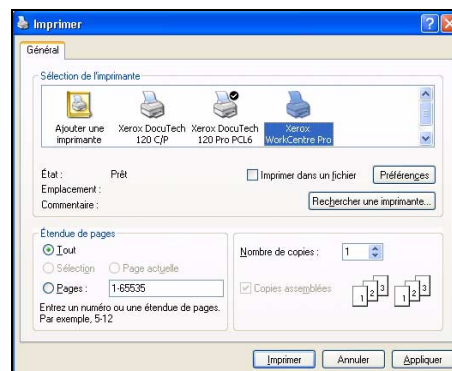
Imprimer

Général

Sélection de l'imprimante

Ajouter une imprimante

Xerox DocuTech 120 C/P

Xerox DocuTech 120 Pro PCL6

Xerox WorkCentre Pro

État : Prêt

Emplacement :

Commentaire :

Imprimer dans un fichier

Préférences

Rechercher une imprimante...

Étendue de pages

Tout

Sélection

Page actuelle

Pages : 1-65535

Entrez un numéro ou une étendue de pages. Par exemple, 5-12

Nombre de copies : 1

Copies assemblées

1 2 3 1 2 3

Imprimer Annuler Appliquer